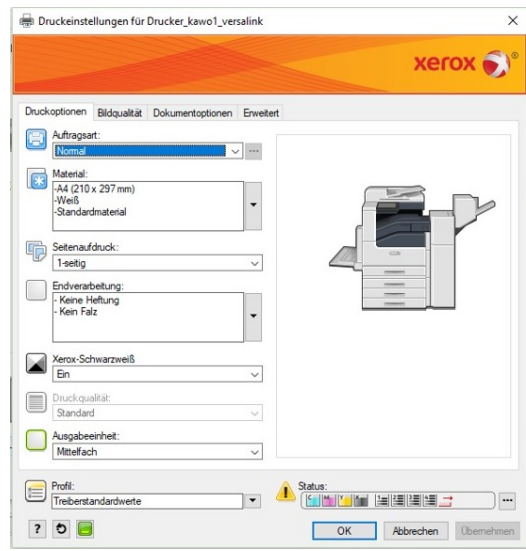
Druckeinstellungen für Drucker_kawo1_versalink

xerox

Druckoptionen | Bildqualität | Dokumentoptionen | Erweitert

Auftragsart:
Normal

Material:
-A4 (210 x 297 mm)
-Weiß
-Standardmaterial

Seitenaufdruck:
1-seitig

Endverarbeitung:
- Keine Heftung
- Kein Falz

Xerox-Schwarzweiß
Ein

Druckqualität:
Standard

Ausgabeeinheit:
Mittelfach

Profil:
Treiberstandardwerte

Status:

OK | Abbrechen | Übernehmen